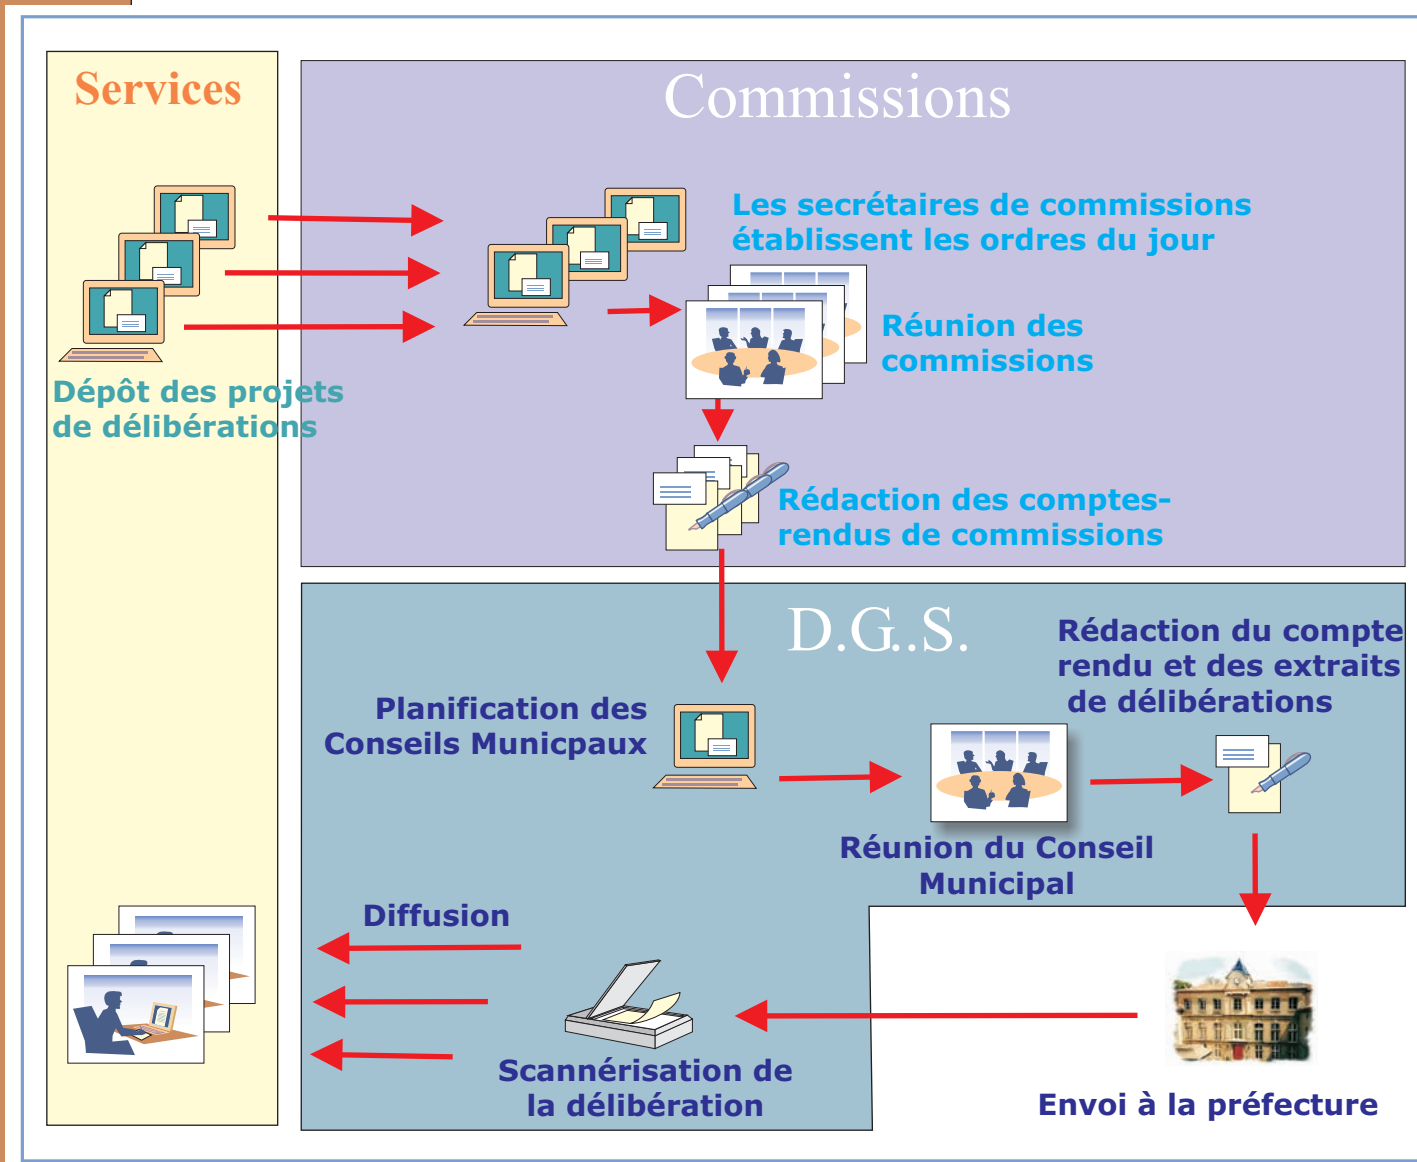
Services

Commissions

Les secrétaires de commissions établissent les ordres du jour

Réunion des commissions

Dépôt des projets de délibérations

Rédaction des comptes-rendus de commissions

D.G..S.

Rédaction du compte rendu et des extraits de délibérations

Planification des Conseils Municpaux

Réunion du Conseil Municipal

Diffusion

Scannérisation de la délibération

Envoi à la préfecture